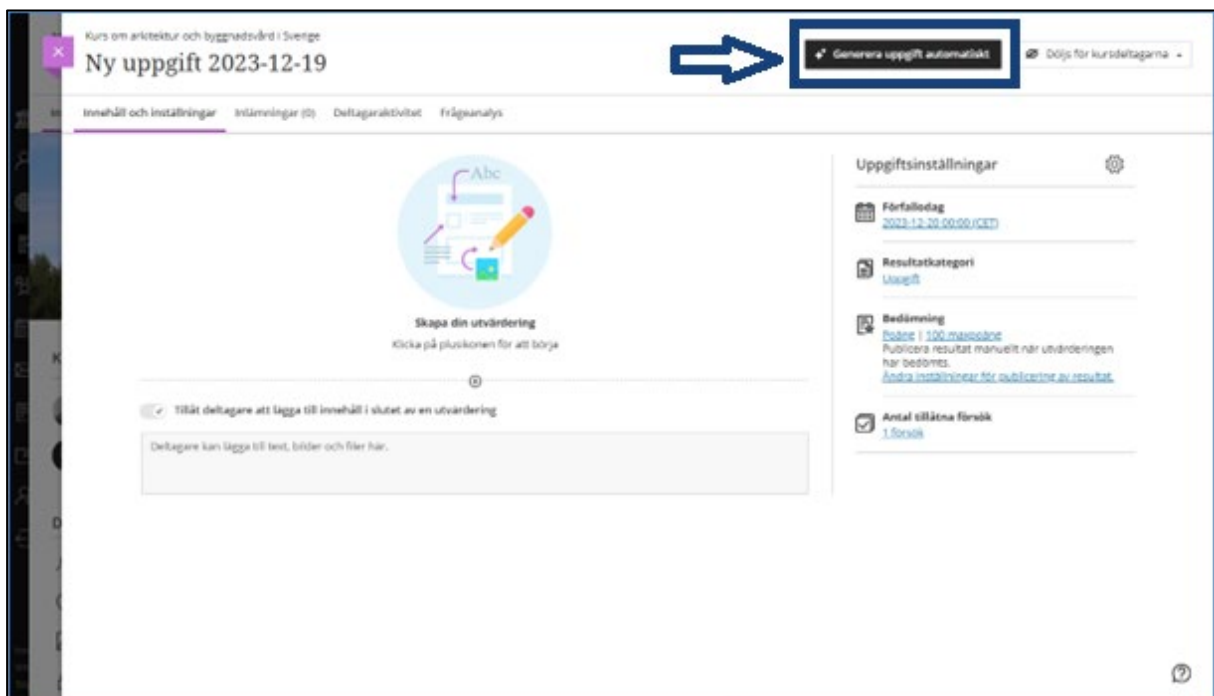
Kurs om arkitektur och byggnadsvård i Sverige

Ny uppgift 2023-12-19

Generera uppgift automatiskt

Döljs för kursdeltagarna

Innehåll och inställningar Inlämningar (0) Deltagaraktivitet Frågeanalys

Abc

Skapa din utvärdering

Klicka på plusikonen för att börja

Tillåt deltagare att lägga till innehåll i slutet av en utvärdering

Deltagare kan lägga till text, bilder och filer här.

Uppgiftsinställningar

Förfallodag
2023-12-20 00:00 (CET)

Resultatkategori
Uppgift

Bedömning
Poäng | 100 maxpoäng
Publicera resultat manuellt när utvärderingen har bedömts.
Ändra inställningar för publicering av resultat.

Antal tillåtna försök
1 försök